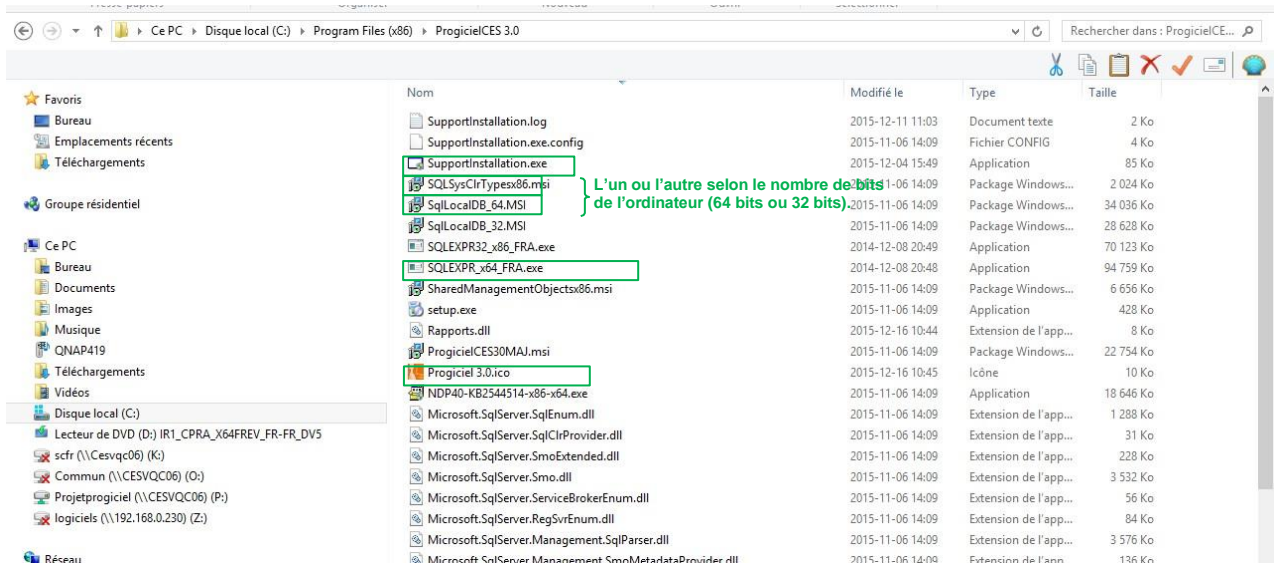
Ce PC ▸ Disque local (C:) ▸ Program Files (x86) ▸ ProgicielCES 3.0

Rechercher dans : ProgicielCE...

Favoris
Bureau
Emplacements récents
Téléchargements

Groupe résidentiel

Ce PC
Bureau
Documents
Images
Musique
QNAP419
Téléchargements
Vidéos
Disque local (C:)
Lecteur de DVD (D:) IR1_CPRA_X64FREV_FR-FR_DV5
scfr (\\Cesvqc06) (K:)
Commun (\\CESVQC06) (O:)
Projetprogiciel (\\CESVQC06) (P:)
logiciels (\\192.168.0.230) (Z:)

Réseau

| Nom | Modifié le | Type | Taille |
|---|---|---|---|
| SupportInstallation.log | 2015-12-11 11:03 | Document texte | 2 Ko |
| SupportInstallation.exe.config | 2015-11-06 14:09 | Fichier CONFIG | 4 Ko |
| SupportInstallation.exe | 2015-12-04 15:49 | Application | 85 Ko |
| SQLSysClrTypesx86.msi | 2015-11-06 14:09 | Package Windows... | 2 024 Ko |
| SqlLocalDB_64.MSI | 2015-11-06 14:09 | Package Windows... | 34 036 Ko |
| SqlLocalDB_32.MSI | 2015-11-06 14:09 | Package Windows... | 28 628 Ko |
| SQLEXPR32_x86_FRA.exe | 2014-12-08 20:49 | Application | 70 123 Ko |
| SQLEXPR_x64_FRA.exe | 2014-12-08 20:48 | Application | 94 759 Ko |
| SharedManagementObjectsx86.msi | 2015-11-06 14:09 | Package Windows... | 6 656 Ko |
| setup.exe | 2015-11-06 14:09 | Application | 428 Ko |
| Rapports.dll | 2015-12-16 10:44 | Extension de l'app... | 8 Ko |
| ProgicielCES30MAJ.msi | 2015-11-06 14:09 | Package Windows... | 22 754 Ko |
| Progiciel 3.0.ico | 2015-12-16 10:45 | Icône | 10 Ko |
| NDP40-KB2544514-x86-x64.exe | 2015-11-06 14:09 | Application | 18 646 Ko |
| Microsoft.SqlServer.SqlEnum.dll | 2015-11-06 14:09 | Extension de l'app... | 1 288 Ko |
| Microsoft.SqlServer.SqlClrProvider.dll | 2015-11-06 14:09 | Extension de l'app... | 31 Ko |
| Microsoft.SqlServer.SmoExtended.dll | 2015-11-06 14:09 | Extension de l'app... | 228 Ko |
| Microsoft.SqlServer.Smo.dll | 2015-11-06 14:09 | Extension de l'app... | 3 532 Ko |
| Microsoft.SqlServer.ServiceBrokerEnum.dll | 2015-11-06 14:09 | Extension de l'app... | 56 Ko |
| Microsoft.SqlServer.RegSvrEnum.dll | 2015-11-06 14:09 | Extension de l'app... | 84 Ko |
| Microsoft.SqlServer.Management.SqlParser.dll | 2015-11-06 14:09 | Extension de l'app... | 3 576 Ko |
| Microsoft.SqlServer.Management.SmoMetadataProvider.dll | 2015-11-06 14:09 | Extension de l'app... | 136 Ko |

L'un ou l'autre selon le nombre de bits de l'ordinateur (64 bits ou 32 bits).